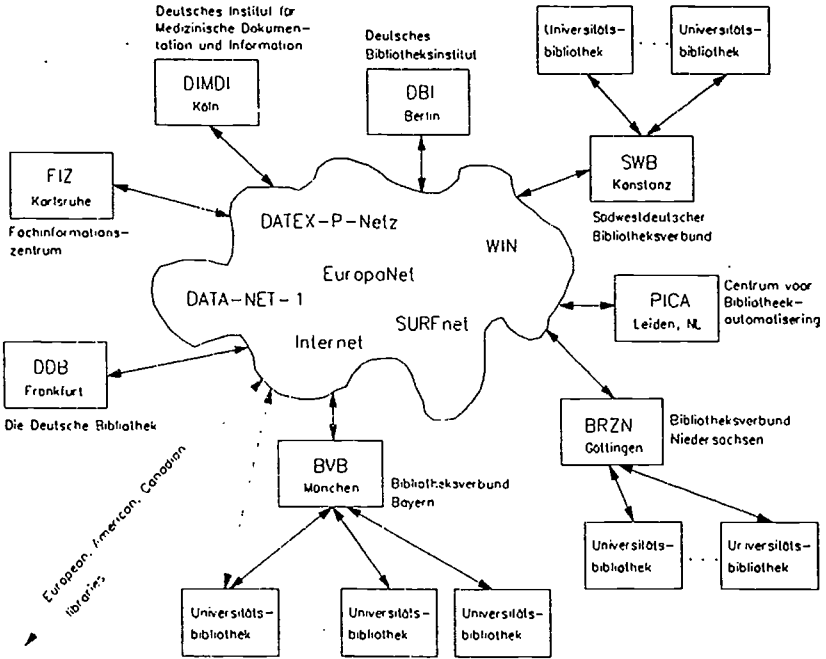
Deutsches Institut für Medizinische Dokumentation und Information

DIMDI
Köln

Deutsches Bibliotheksinstitut

DBI
Berlin

Universitäts-bibliothek

Universitäts-bibliothek

SWB
Konstanz

Südwestdeutscher Bibliotheksverbund

FIZ
Karlsruhe

Fachinformations-zentrum

DATEX-P-Netz

WIN

EuropaNet

DATA-NET-1

SURFnet

Internet

PICA
Leiden, NL

Centrum voor Bibliotheek-automatisering

DDB
Frankfurt

Die Deutsche Bibliothek

BRZN
Göttingen

Bibliotheksverbund Niedersachsen

European, American, Canadian libraries

BVB
München

Bibliotheksverbund Bayern

Universitäts-bibliothek

Universitäts-bibliothek

Universitäts-bibliothek

Universitäts-bibliothek

Universitäts-bibliothek

Universitäts-bibliothek